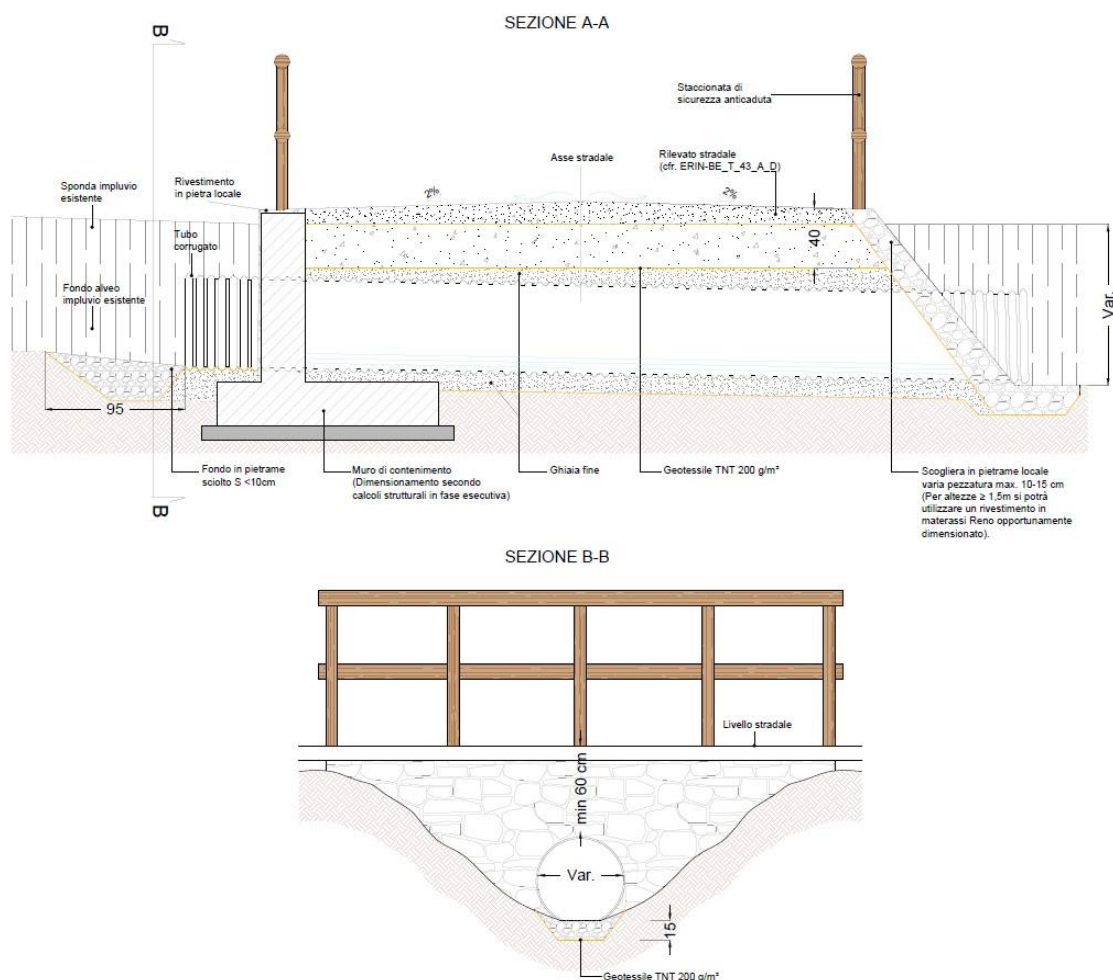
SEZIONE A-A

B

B

Staccionata di sicurezza anticaduta

Asse stradale

Rilevato stradale (cfr. ERIN-BE_T_43_A_D)

Rivestimento in pietra locale

Sponda impluvio esistente

2%

2%

Tubo corrugato

40

Fondo alveo impluvio esistente

Var.

95

Fondo in pietrame sciolto S <10cm

Muro di contenimento (Dimensionamento secondo calcoli strutturali in fase esecutiva)

Ghiaia fine

Geotessile TNT 200 g/m²

Scogliera in pietrame locale varia pezzatura max. 10-15 cm (Per altezze ≥ 1,5m si potrà utilizzare un rivestimento in materassi Reno opportunamente dimensionato).

SEZIONE B-B

Livello stradale

min 60 cm

Var.

15

Geotessile TNT 200 g/m²